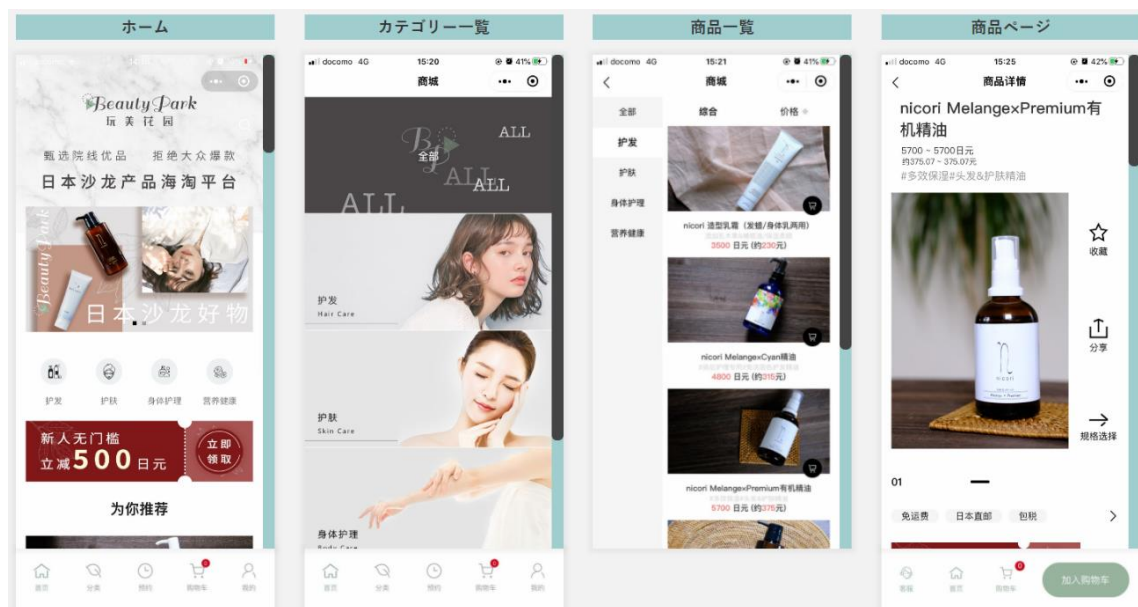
ホーム

Beauty Park
玩美花园

甄选院线优品　拒绝大众爆款
日本沙龙产品海淘平台

Beauty Park
日本沙龙好物

护发　护肤　身体护理　营养健康

新人无门槛
立减500日元
立即领取

为你推荐

首页　分类　预约　购物车　我的

カテゴリー一覧

docomo 4G　15:20　41%
商城

ALL
全部
ALL
ALL
ALL

护发
Hair Care

护肤
Skin Care

身体护理
Body Care

首页　分类　预约　购物车　我的

商品一覧

docomo 4G　15:21　41%
商城

全部
护发
护肤
身体护理
营养健康

综合　价格

nicori 造型乳霜（发蜡/身体乳两用）
3500 日元 (约230元)

nicori Melange×Cyan精油
4800 日元 (约315元)

nicori Melange×Premium有机精油
5700 日元 (约375元)

商品ページ

docomo 4G　15:25　42%
商品详情

nicori Melange×Premium有机精油
5700 ~ 5700日元
约375.07 ~ 375.07元
#多效保湿#头发&护肤精油

收藏
分享
规格选择

01

免运费　日本直邮　包税

客服　首页　购物车　加入购物车